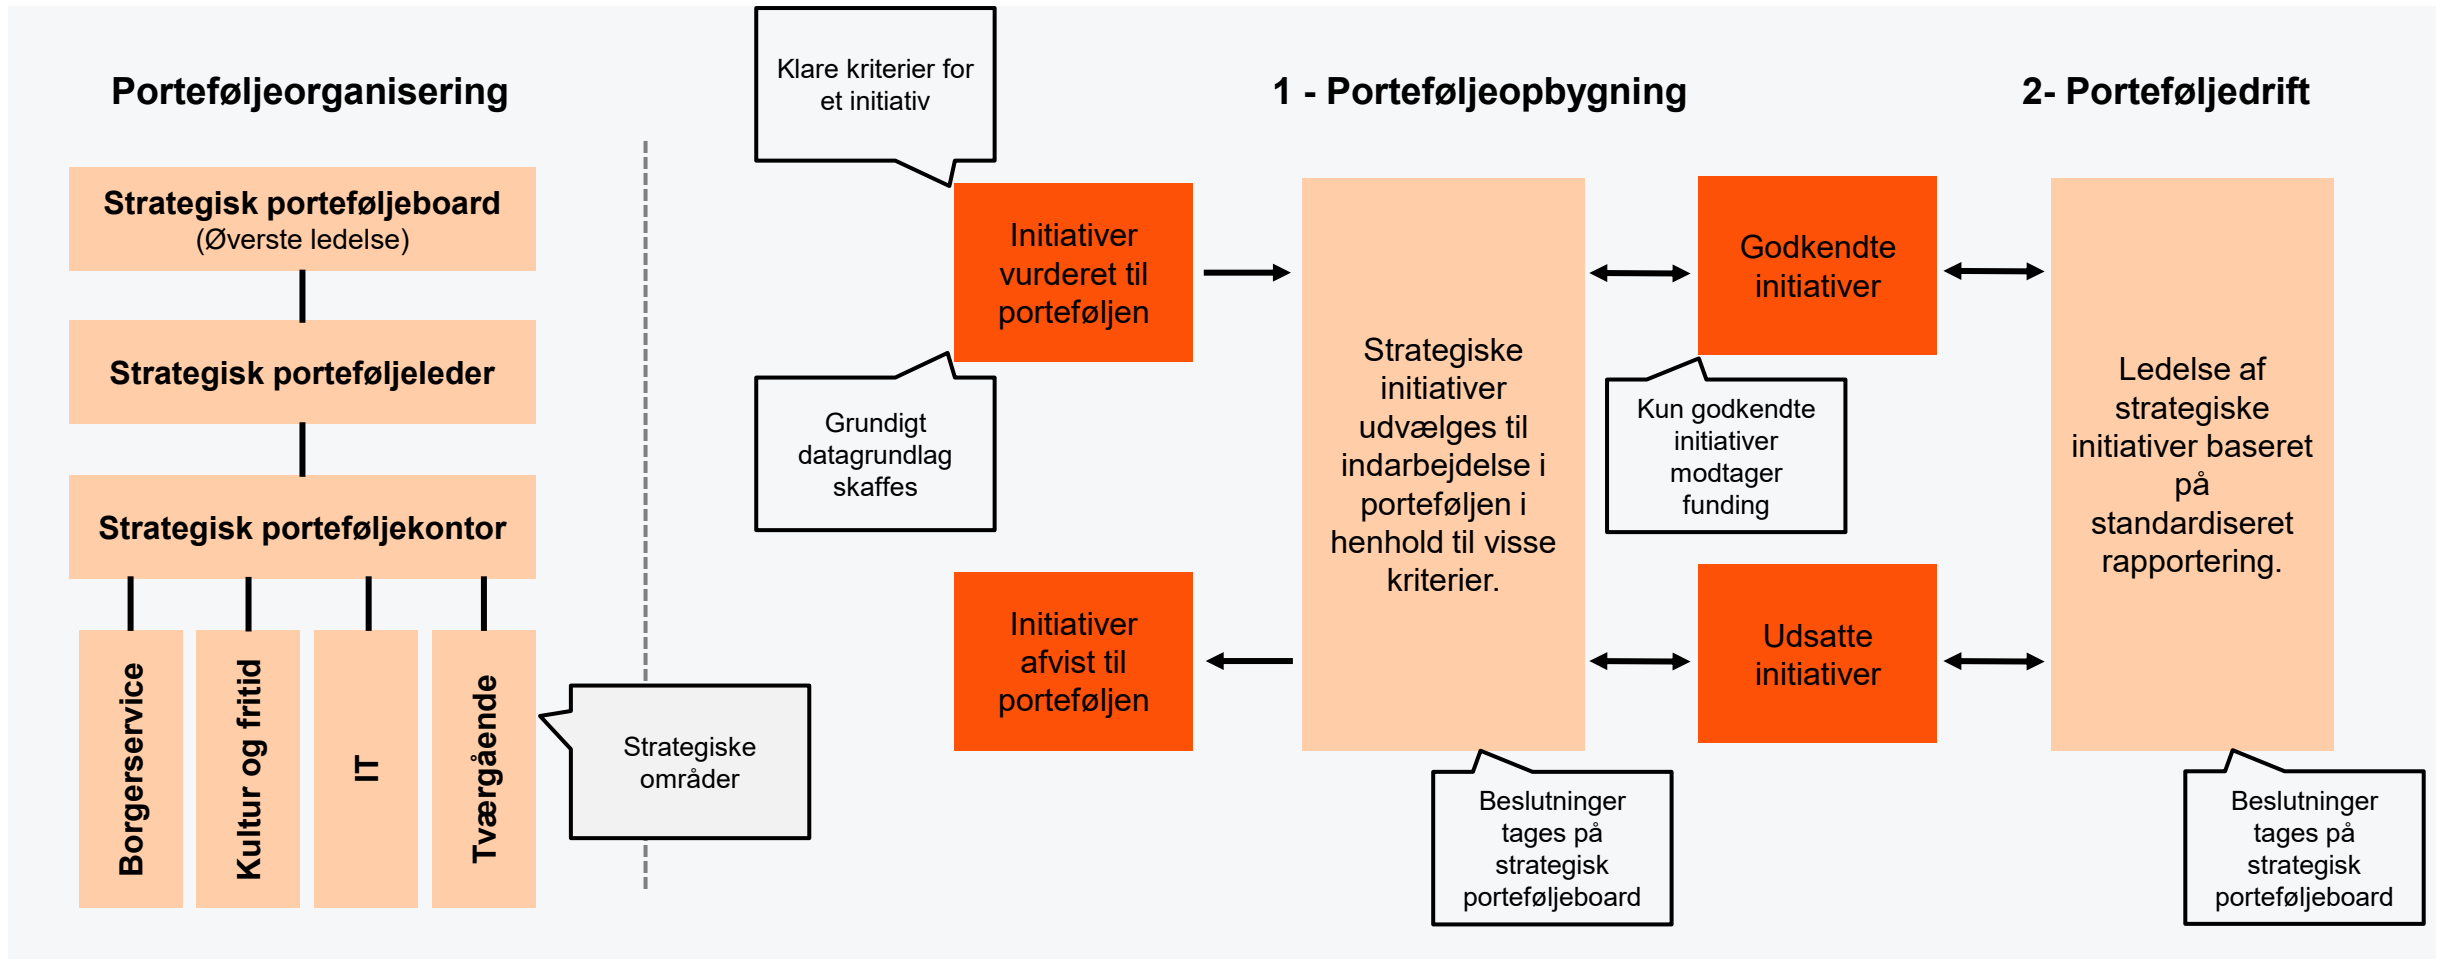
Porteføljeorganisering

Strategisk porteføljeboard
(Øverste ledelse)

Strategisk porteføljeleder

Strategisk porteføljekontor

Borgerservice

Kultur og fritid

IT

Tværgående

Strategiske områder

Klare kriterier for et initiativ

Initiativer vurderet til porteføljen

Grundigt datagrundlag skaffes

Initiativer afvist til porteføljen

1 - Porteføljeopbygning

Strategiske initiativer udvælges til indarbejdelse i porteføljen i henhold til visse kriterier.

Beslutninger tages på strategisk porteføljeboard

Godkendte initiativer

Kun godkendte initiativer modtager funding

Udsatte initiativer

2- Porteføljedrift

Ledelse af strategiske initiativer baseret på standardiseret rapportering.

Beslutninger tages på strategisk porteføljeboard